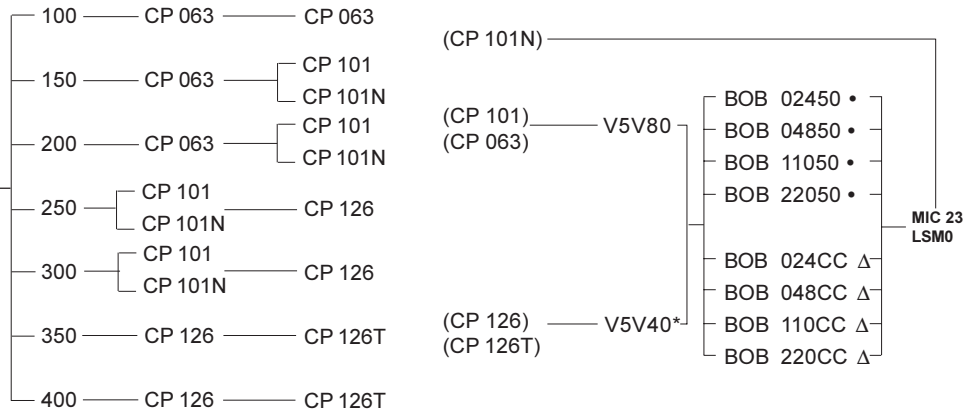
100 CP 063 CP 063
150 CP 063 CP 101 CP 101N
200 CP 063 CP 101 CP 101N
250 CP 101 CP 101N CP 126
300 CP 101 CP 101N CP 126
350 CP 126 CP 126T
400 CP 126 CP 126T

(CP 101N)

(CP 101)
(CP 063)
V5V80

(CP 126)
(CP 126T)
V5V40*

BOB 02450 •
BOB 04850 •
BOB 11050 •
BOB 22050 •
BOB 024CC $\Delta$
BOB 048CC $\Delta$
BOB 110CC $\Delta$
BOB 220CC $\Delta$

MIC 23
LSM0